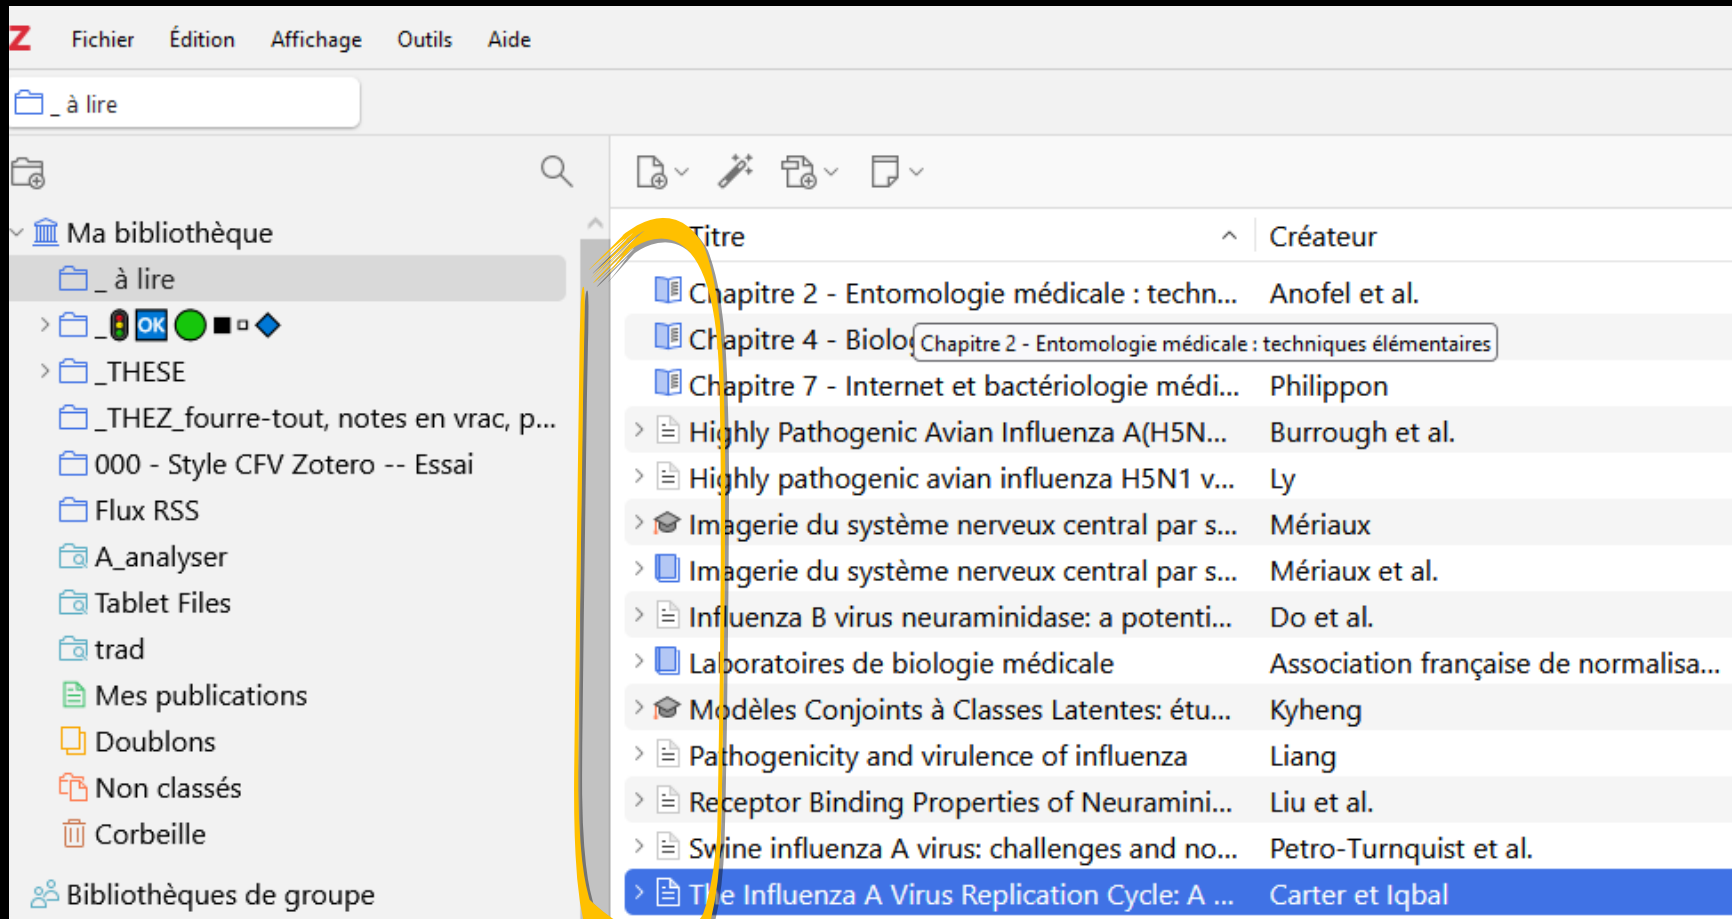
Z Fichier Édition Affichage Outils Aide

_ à lire

Ma bibliothèque
_ à lire
_ OK
_THESE
_THEZ_fourre-tout, notes en vrac, p...
000 - Style CFV Zotero -- Essai
Flux RSS
A_analyser
Tablet Files
trad
Mes publications
Doublons
Non classés
Corbeille
Bibliothèques de groupe

| Titre | Créateur |
|---|---|
| Chapitre 2 - Entomologie médicale : techn... | Anofel et al. |
| Chapitre 4 - Biolo | |
| Chapitre 7 - Internet et bactériologie médi... | Philippon |
| Highly Pathogenic Avian Influenza A(H5N... | Burrough et al. |
| Highly pathogenic avian influenza H5N1 v... | Ly |
| Imagerie du système nerveux central par s... | Mériaux |
| Imagerie du système nerveux central par s... | Mériaux et al. |
| Influenza B virus neuraminidase: a potenti... | Do et al. |
| Laboratoires de biologie médicale | Association française de normalisa... |
| Modèles Conjoints à Classes Latentes: étu... | Kyheng |
| Pathogenicity and virulence of influenza | Liang |
| Receptor Binding Properties of Neuramini... | Liu et al. |
| Swine influenza A virus: challenges and no... | Petro-Turnquist et al. |
| The Influenza A Virus Replication Cycle: A ... | Carter et Iqbal |

Chapitre 2 - Entomologie médicale : techniques élémentaires